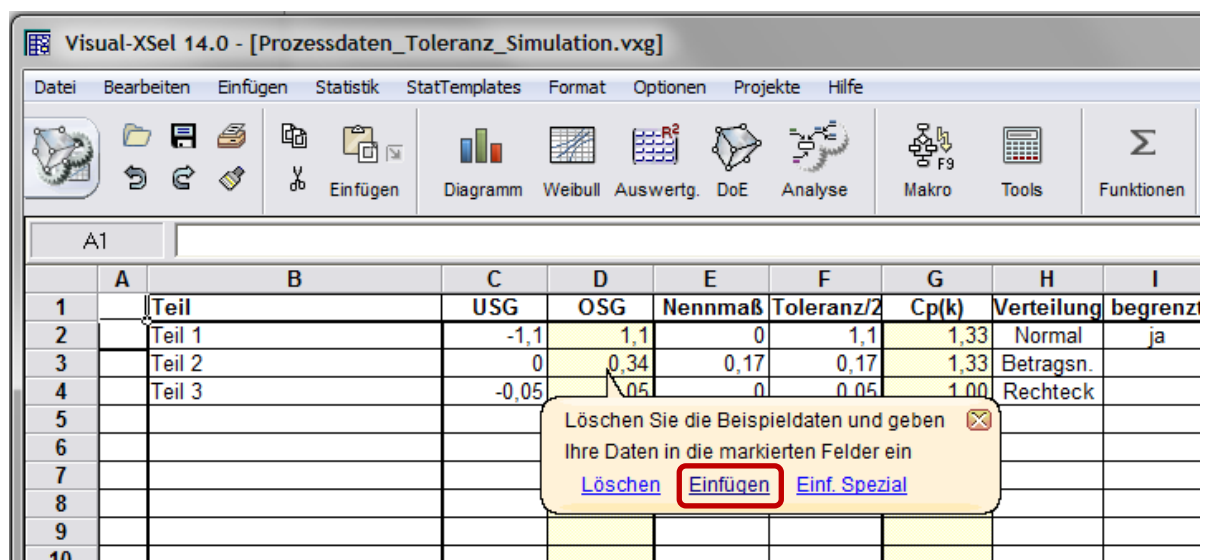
Visual-XSel 14.0 - [Prozessdaten_Toleranz_Simulation.vxg]

Datei Bearbeiten Einfügen Statistik StatTemplates Format Optionen Projekte Hilfe

Einfügen Diagramm Weibull Auswertg. DoE Analyse Makro Tools Funktionen

F9

A1

| | A | B | C | D | E | F | G | H | I |
|---|---|---|---|---|---|---|---|---|---|
| 1 | | Teil | USG | OSG | Nennmaß | Toleranz/2 | Cp(k) | Verteilung | begrenzt |
| 2 | | Teil 1 | -1,1 | 1,1 | 0 | 1,1 | 1,33 | Normal | ja |
| 3 | | Teil 2 | 0 | 0,34 | 0,17 | 0,17 | 1,33 | Betragsn. | |
| 4 | | Teil 3 | -0,05 | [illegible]05 | 0 | 0,05 | 1,00 | Rechteck | |
| 5 | | | | | | | | | |
| 6 | | | | | | | | | |
| 7 | | | | | | | | | |
| 8 | | | | | | | | | |
| 9 | | | | | | | | | |
| 10 | | | | | | | | | |

Löschen Sie die Beispieldaten und geben Ihre Daten in die markierten Felder ein

Löschen Einfügen Einf. Spezial